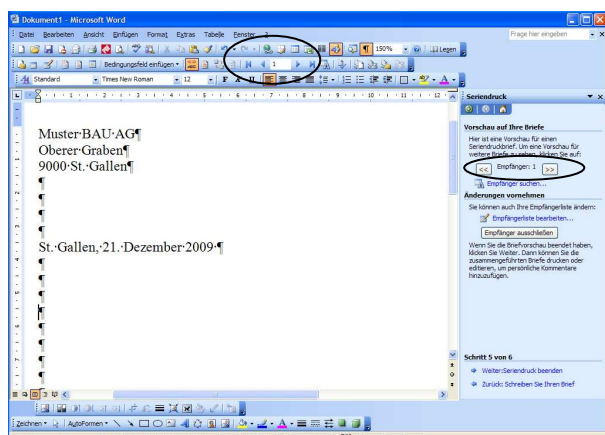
Dokument1 - Microsoft Word

Datei Bearbeiten Ansicht Einfügen Format Extras Tabelle Fenster ?

Frage hier eingeben

150%

Lesen

Bedingungsfeld einfügen

1

Standard Times New Roman 12 F K U

Muster·BAU·AG¶
Oberer·Graben¶
9000·St.·Gallen¶
¶
¶
¶
¶
St.·Gallen,·21.·Dezember·2009·¶
¶
¶
¶
¶
¶
¶
¶
¶

Seriendruck

Vorschau auf Ihre Briefe

Hier ist eine Vorschau für einen Seriendruckbrief. Um eine Vorschau für weitere Briefe zu sehen, klicken Sie auf:

<< Empfänger: 1 >>

Empfänger suchen...

Änderungen vornehmen

Sie können auch Ihre Empfängerliste ändern:

Empfängerliste bearbeiten...

Empfänger ausschließen

Wenn Sie die Briefvorschau beendet haben, klicken Sie Weiter. Dann können Sie die zusammengeführten Briefe drucken oder editieren, um persönliche Kommentare hinzuzufügen.

Schritt 5 von 6

Weiter: Seriendruck beenden

Zurück: Schreiben Sie Ihren Brief

Zeichnen AutoFormen